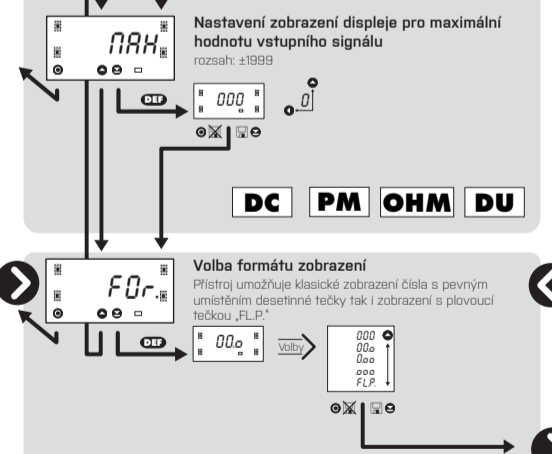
MAX

Nastavení zobrazení displeje pro maximální hodnotu vstupního signálu
rozsah: ±1999

DEF

000

0

DC PM OHM DU

F0r.

Volba formátu zobrazení
Přístroj umožňuje klasické zobrazení čísla s pevným umístěním desetinné tečky tak i zobrazení s plovoucí tečkou „FL.P."

DEF

00.0

Volby

000
00.0
0.00
.000
FL.P.